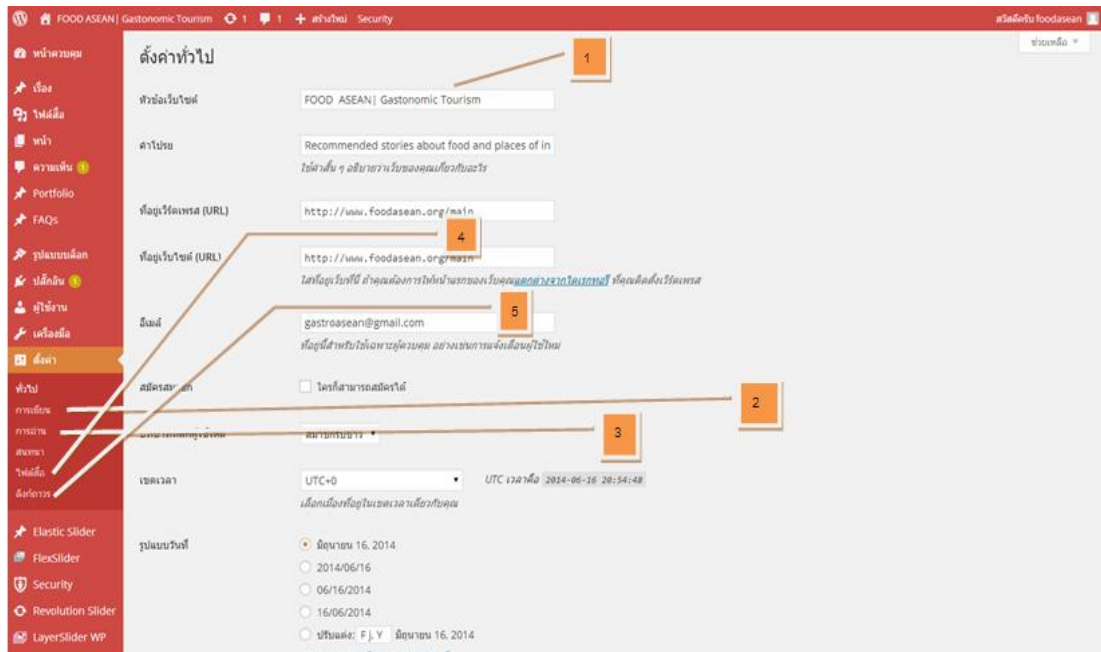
FOOD ASEAN| Gastonomic Tourism 1 1 + สร้างใหม่ Security

สวัสดีครับ foodasean

ช่วยเหลือ

หน้าควบคุม
เรื่อง
ไฟล์สื่อ
หน้า
ความเห็น 1
Portfolio
FAQs
รูปแบบบล็อก
ปลั๊กอิน 1
ผู้ใช้งาน
เครื่องมือ
ตั้งค่า
ทั่วไป
การเขียน
การอ่าน
สนทนา
ไฟล์สื่อ
ลิงก์ถาวร
Elastic Slider
FlexSlider
Security
Revolution Slider
LayerSlider WP

ตั้งค่าทั่วไป

1

หัวข้อเว็บไซต์ FOOD ASEAN| Gastonomic Tourism

คำโปรย Recommended stories about food and places of in
ใช้คำสั้น ๆ อธิบายว่าเว็บของคุณเกี่ยวกับอะไร

ที่อยู่เวิร์ดเพรส (URL) http://www.foodasean.org/main

4

ที่อยู่เว็บไซต์ (URL) http://www.foodasean.org/main
ใส่ที่อยู่เว็บที่นี่ ถ้าคุณต้องการให้หน้าแรกของเว็บคุณแตกต่างจากไดเรกทอรี่ ที่คุณติดตั้งเวิร์ดเพรส

5

อีเมล์ gastroasean@gmail.com
ที่อยู่นี้สำหรับใช้เฉพาะผู้ควบคุม อย่างเช่นการแจ้งเตือนผู้ใช้ใหม่

สมัครสมาชิก ใครก็สามารถสมัครได้

2

3

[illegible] สมาชิกรับข่าว

เขตเวลา UTC+0 UTC เวลาคือ 2014-06-16 20:54:48
เลือกเมืองที่อยู่ในเขตเวลาเดียวกับคุณ

รูปแบบวันที่
มิถุนายน 16, 2014
2014/06/16
06/16/2014
16/06/2014
ปรับแต่ง: F j, Y มิถุนายน 16, 2014